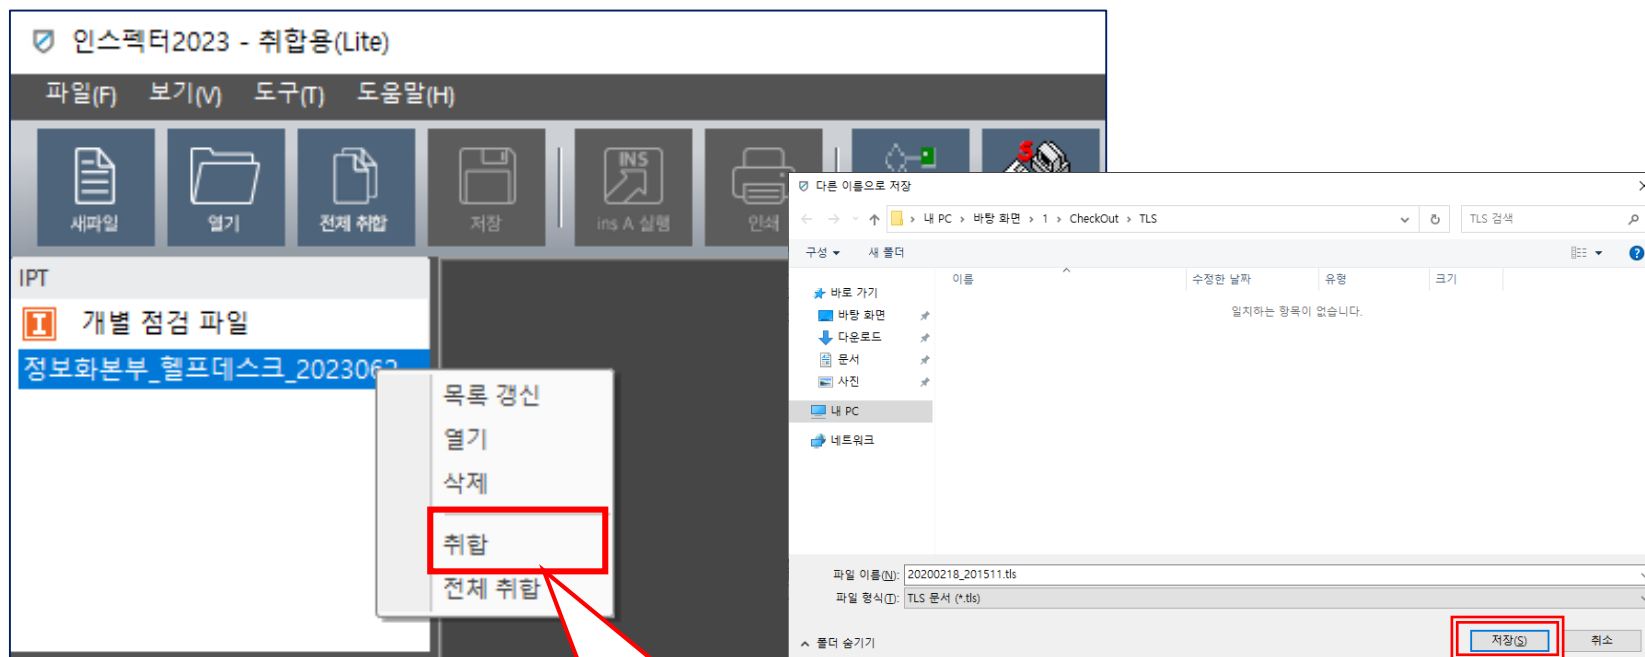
인스펙터2023 - 취합용(Lite)

파일(F) 보기(V) 도구(T) 도움말(H)

새파일 열기 전체 취합 저장 ins A 실행 인쇄

IPT

개별 점검 파일

정보화본부_헬프데스크_2023062

목록 갱신
열기
삭제
취합
전체 취합

다른 이름으로 저장

내 PC › 바탕 화면 › 1 › CheckOut › TLS

TLS 검색

구성 ▾ 새 폴더

이름 수정한 날짜 유형 크기

일치하는 항목이 없습니다.

바로 가기
바탕 화면
다운로드
문서
사진
내 PC
네트워크

파일 이름(N): 20200218_201511.tls
파일 형식(T): TLS 문서 (*.tls)

폴더 숨기기

저장(S) 취소